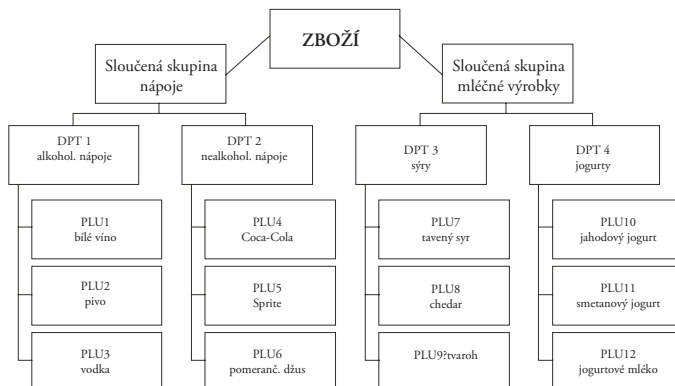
ZBOŽÍ

Sloučená skupina nápoje

Sloučená skupina mléčné výrobky

DPT 1 alkohol. nápoje

DPT 2 nealkohol. nápoje

DPT 3 sýry

DPT 4 jogurty

PLU1 bílé víno

PLU2 pivo

PLU3 vodka

PLU4 Coca-Cola

PLU5 Sprite

PLU6 pomeranč. džus

PLU7 tavený syr

PLU8 chedar

PLU9?tvaroh

PLU10 jahodový jogurt

PLU11 smetanový jogurt

PLU12 jogurtové mléko